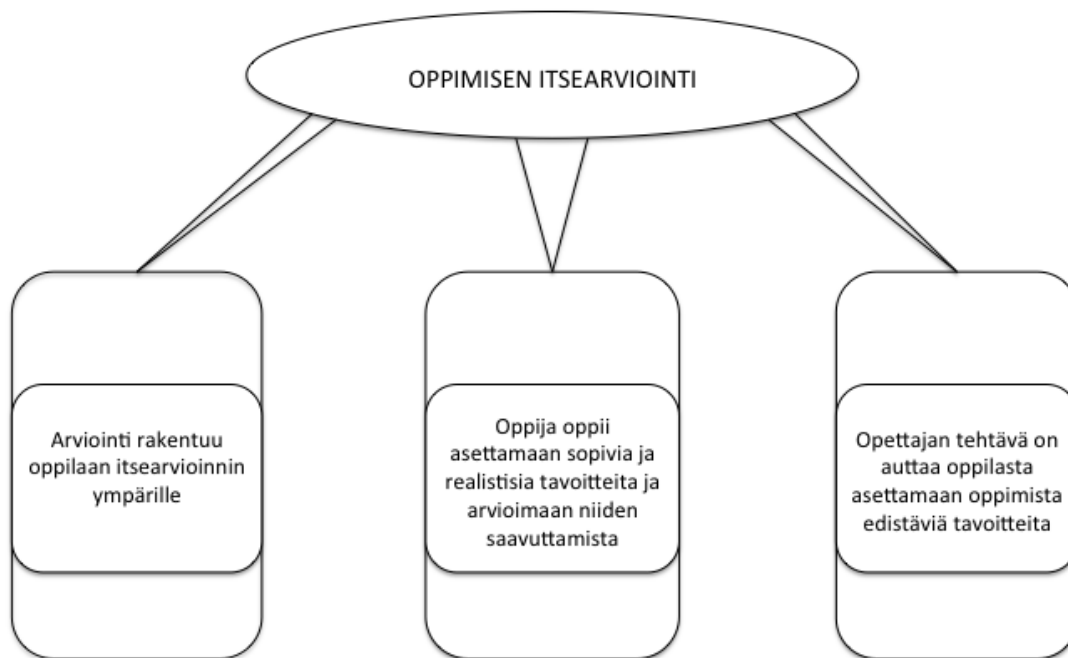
OPPIMISEN ITSEARVIOINTI

Arviointi rakentuu oppilaan itsearvioinnin ympärille

Oppija oppii asettamaan sopivia ja realistisia tavoitteita ja arvioimaan niiden saavuttamista

Opettajan tehtävä on auttaa oppilasta asettamaan oppimista edistäviä tavoitteita